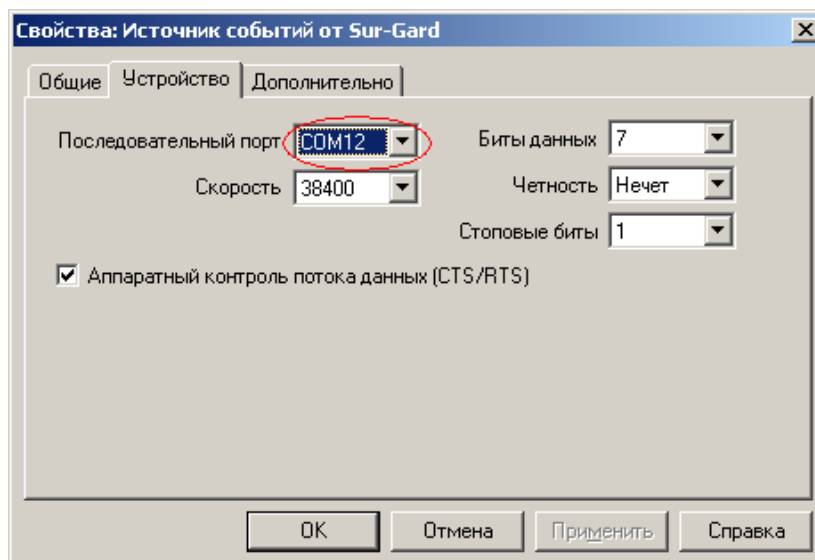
Свойства: Источник событий от Sur-Gard

X

Общие | Устройство | Дополнительно

Последовательный порт COM12

Скорость 38400

Биты данных 7

Четность Нечет

Стоповые биты 1

☑ Аппаратный контроль потока данных (CTS/RTS)

OK | Отмена | Применить | Справка